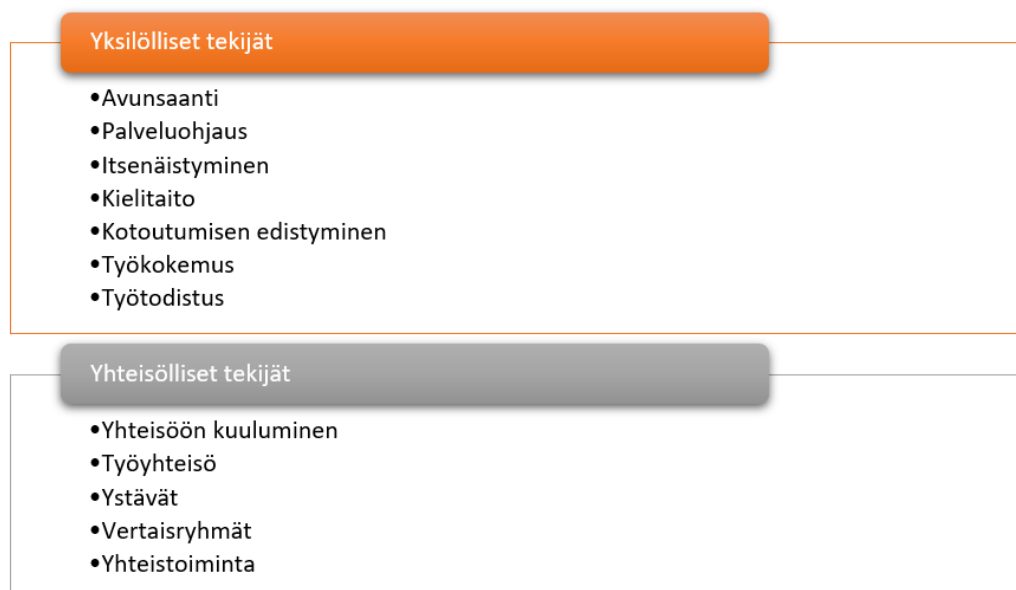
Yksilölliset tekijät

•Avunsaanti
•Palveluohjaus
•Itsenäistyminen
•Kielitaito
•Kotoutumisen edistyminen
•Työkokemus
•Työtodistus

Yhteisölliset tekijät

•Yhteisöön kuuluminen
•Työyhteisö
•Ystävät
•Vertaisryhmät
•Yhteistoiminta